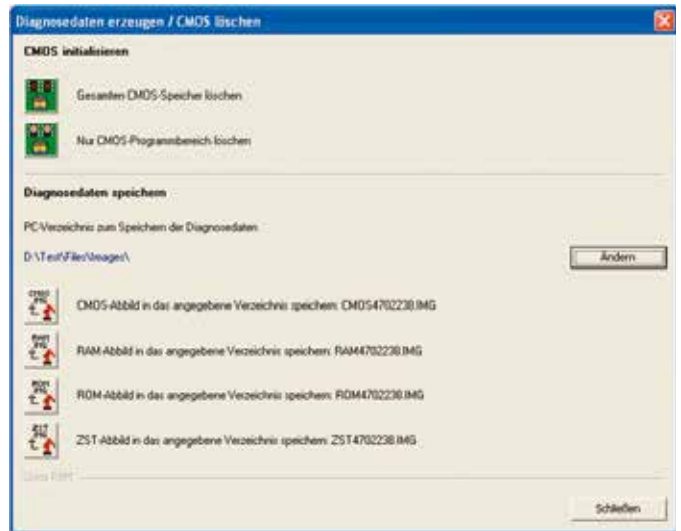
Diagnosedaten erzeugen / CMOS löschen

CMOS initialisieren

Gesamten CMOS-Speicher löschen

Nur CMOS-Programmbereich löschen

Diagnosedaten speichern

PC-Verzeichnis zum Speichern der Diagnosedaten

D:\Test\Files\Images\

Ändern

CMOS-Abbild in das angegebene Verzeichnis speichern: CMOS4702238.IMG

RAM-Abbild in das angegebene Verzeichnis speichern: RAM4702238.IMG

ROM-Abbild in das angegebene Verzeichnis speichern: ROM4702238.IMG

ZST-Abbild in das angegebene Verzeichnis speichern: ZST4702238.IMG

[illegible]

Schließen